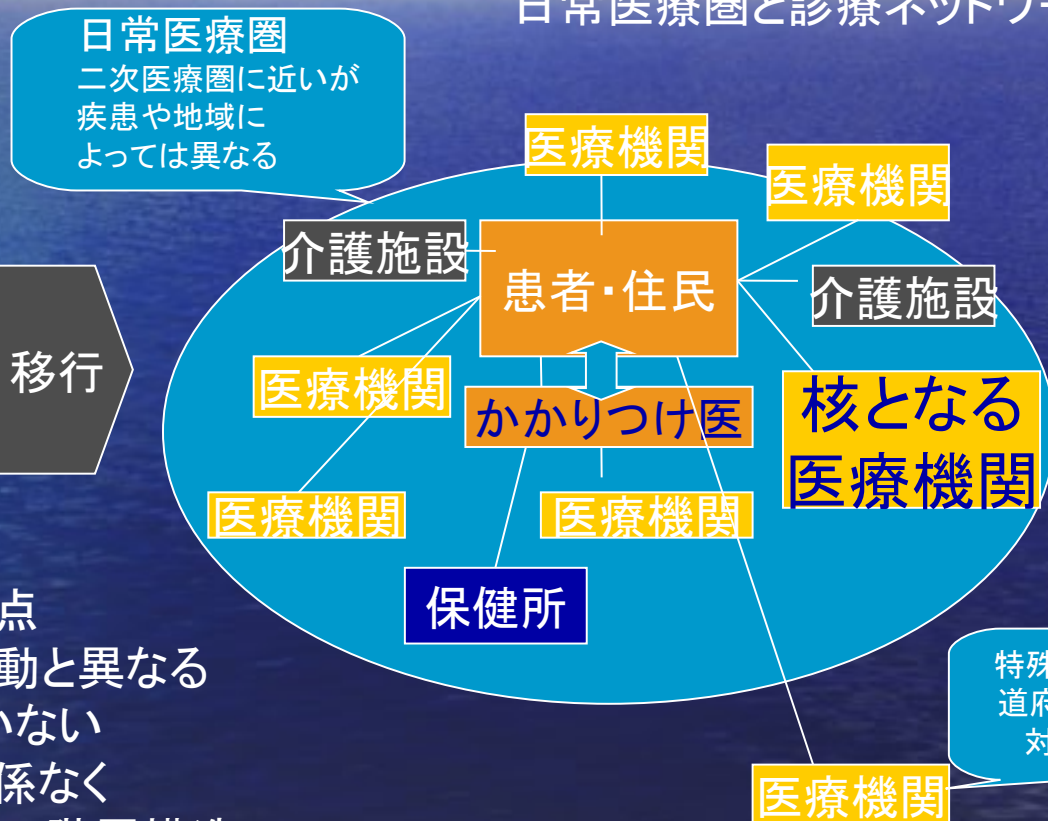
日常医療圏と診療ネットワー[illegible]

日常医療圏
二次医療圏に近いが
疾患や地域に
よっては異なる

移行

医療機関
医療機関
介護施設
患者・住民
介護施設
医療機関
かかりつけ医
核となる
医療機関
医療機関
医療機関
保健所

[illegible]点
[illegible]動と異なる
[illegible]いない
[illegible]係なく

特殊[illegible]
道府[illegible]
対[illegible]

医療機関